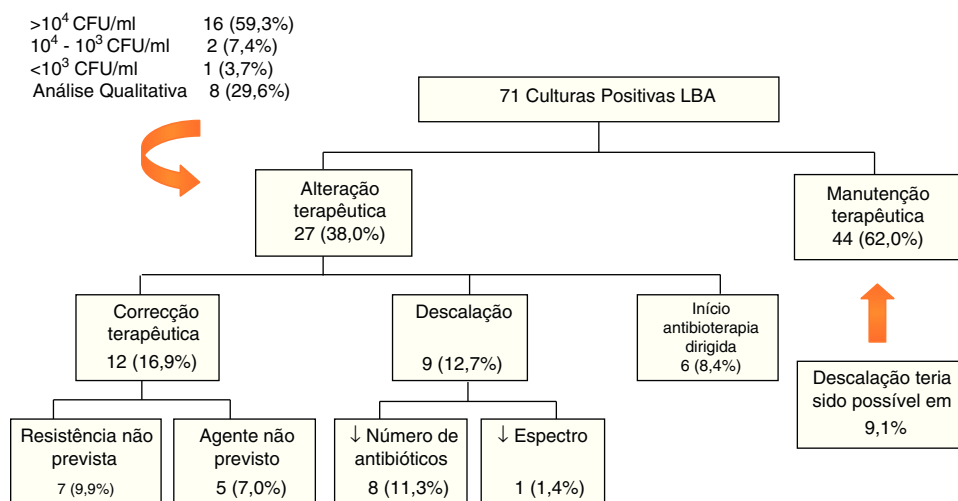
$>10^4$ CFU/ml 16 (59,3%)
$10^4 - 10^3$ CFU/ml 2 (7,4%)
$<10^3$ CFU/ml 1 (3,7%)
Análise Qualitativa 8 (29,6%)

71 Culturas Positivas LBA

Alteração terapêutica 27 (38,0%)

Manutenção terapêutica 44 (62,0%)

Correcção terapêutica 12 (16,9%)

Descalação 9 (12,7%)

Início antibioterapia dirigida 6 (8,4%)

Descalação teria sido possível em 9,1%

Resistência não prevista 7 (9,9%)

Agente não previsto 5 (7,0%)

↓ Número de antibióticos 8 (11,3%)

↓ Espectro 1 (1,4%)